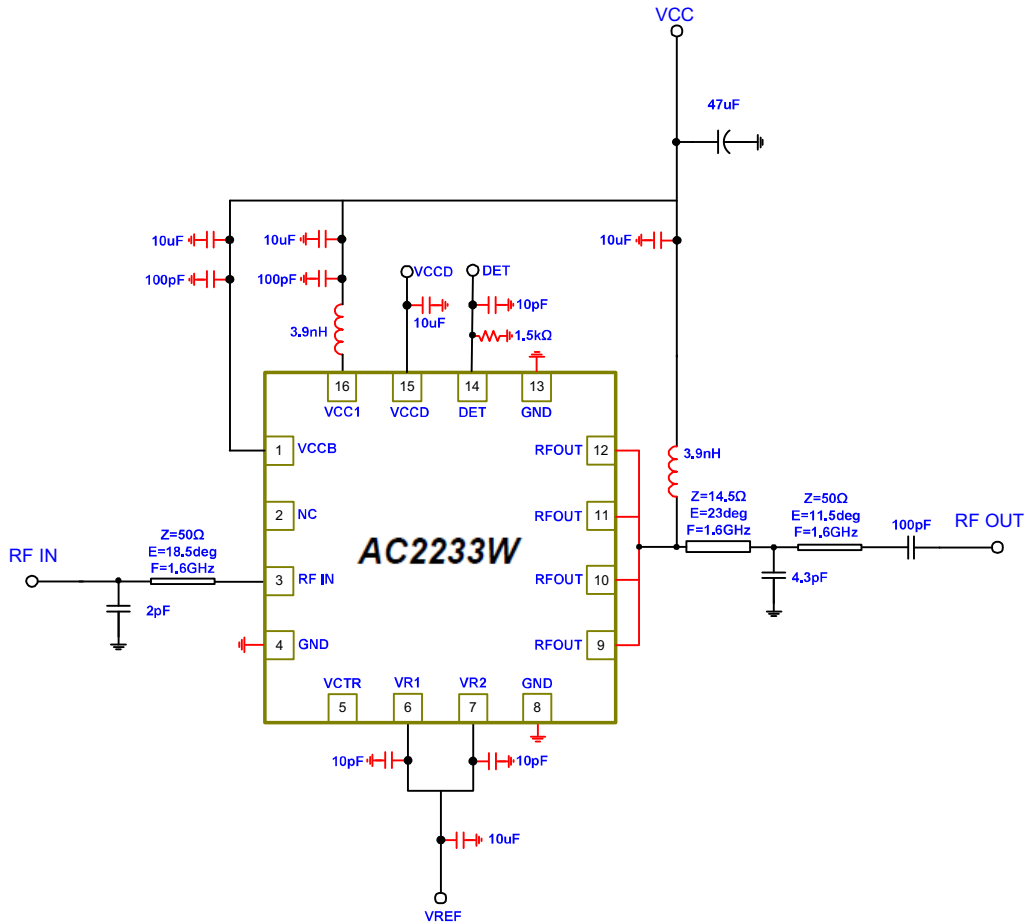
VCC

47uF

10uF
100pF
10uF
100pF
3.9nH
VCCD
10uF
DET
10pF
1.5kΩ
10uF

16
VCC1
15
VCCD
14
DET
13
GND

1 VCCB
2 NC
3 RF IN
4 GND

RFOUT 12
RFOUT 11
RFOUT 10
RFOUT 9

AC2233W

VCTR
5
VR1
6
VR2
7
GND
8

3.9nH
Z=14.5Ω
E=23deg
F=1.6GHz
Z=50Ω
E=11.5deg
F=1.6GHz
100pF
RF OUT
4.3pF

RF IN
Z=50Ω
E=18.5deg
F=1.6GHz
2pF

10pF
10pF
10uF
VREF